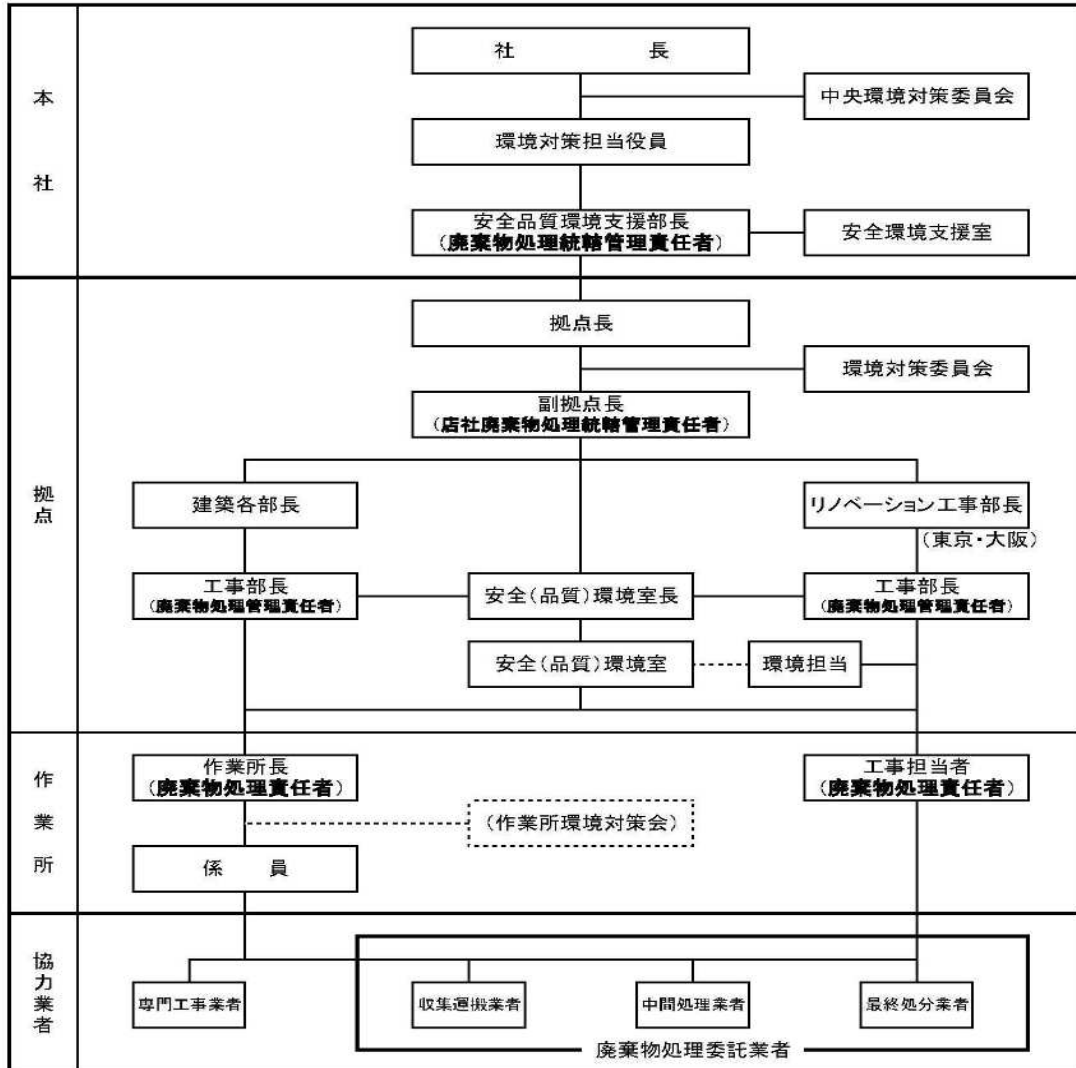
本

社

社　　　長

中央環境対策委員会

環境対策担当役員

安全品質環境支援部長
（廃棄物処理統轄管理責任者）

安全環境支援室

拠

点

拠点長

環境対策委員会

副拠点長
（店社廃棄物処理統轄管理責任者）

建築各部長

リノベーション工事部長
（東京・大阪）

工事部長
（廃棄物処理管理責任者）

安全（品質）環境室長

工事部長
（廃棄物処理管理責任者）

安全（品質）環境室

環境担当

作

業

所

作業所長
（廃棄物処理責任者）

工事担当者
（廃棄物処理責任者）

（作業所環境対策会）

係　　員

協
力
業
者

専門工事業者

収集運搬業者

中間処理業者

最終処分業者

廃棄物処理委託業者